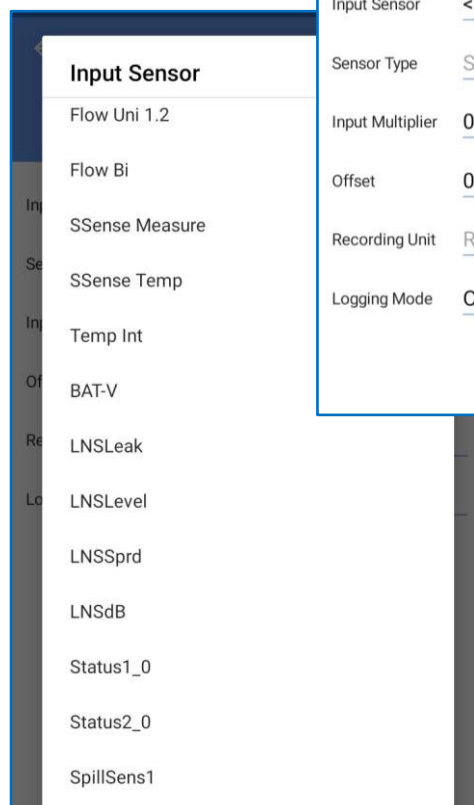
Input Sensor
Flow Uni 1.2
Flow Bi
SSense Measure
SSense Temp
Temp Int
BAT-V
LNSLeak
LNSLevel
LNSSprd
LNSdB
Status1_0
Status2_0
SpillSens1

Input Sensor
Sensor Type
Input Multiplier 0
Offset 0
Recording Unit
Logging Mode